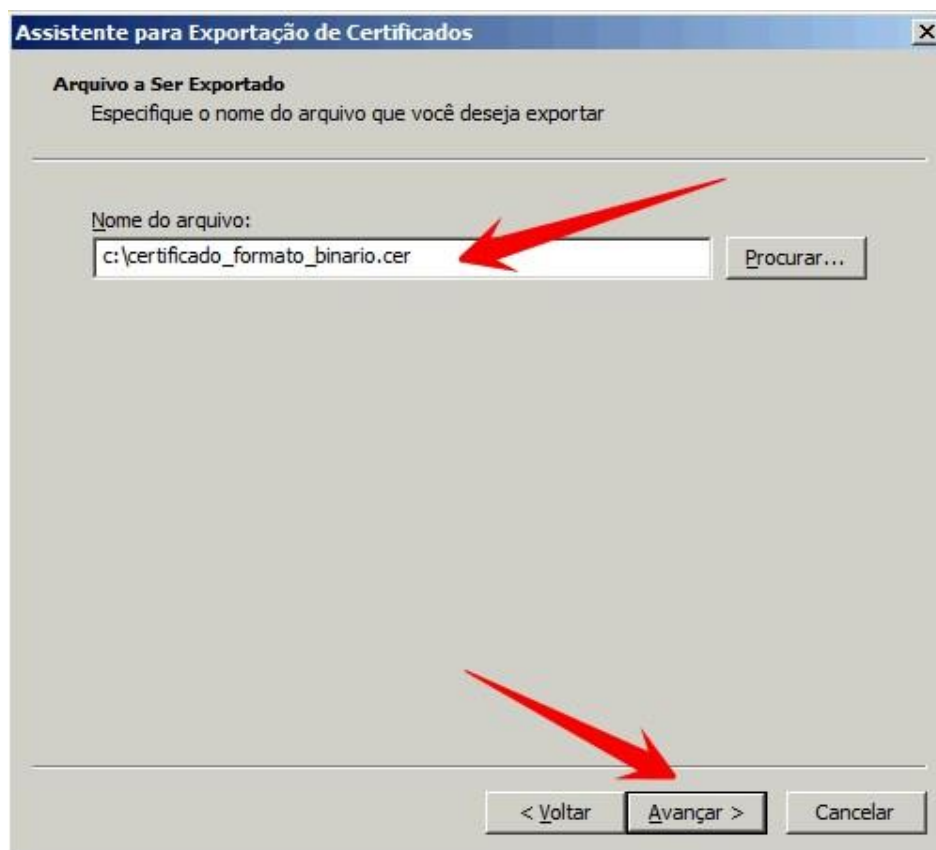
Assistente para Exportação de Certificados

Arquivo a Ser Exportado

Especifique o nome do arquivo que você deseja exportar

Nome do arquivo:

c:\certificado_formato_binario.cer

Procurar...

< Voltar

Avançar >

Cancelar